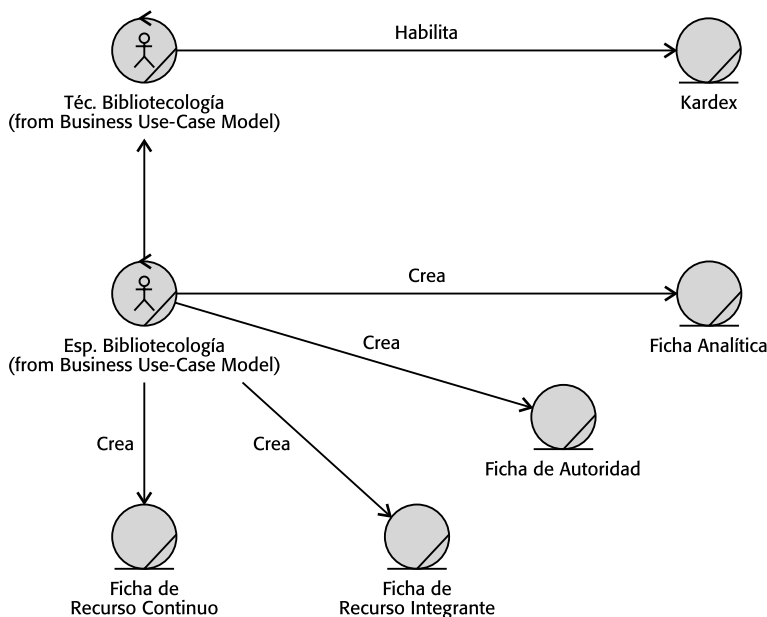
Habilita

Téc. Bibliotecología
(from Business Use-Case Model)

Kardex

Crea

Esp. Bibliotecología
(from Business Use-Case Model)

Crea

Ficha Analítica

Crea

Crea

Ficha de Autoridad

Ficha de
Recurso Continuo

Ficha de
Recurso Integrante